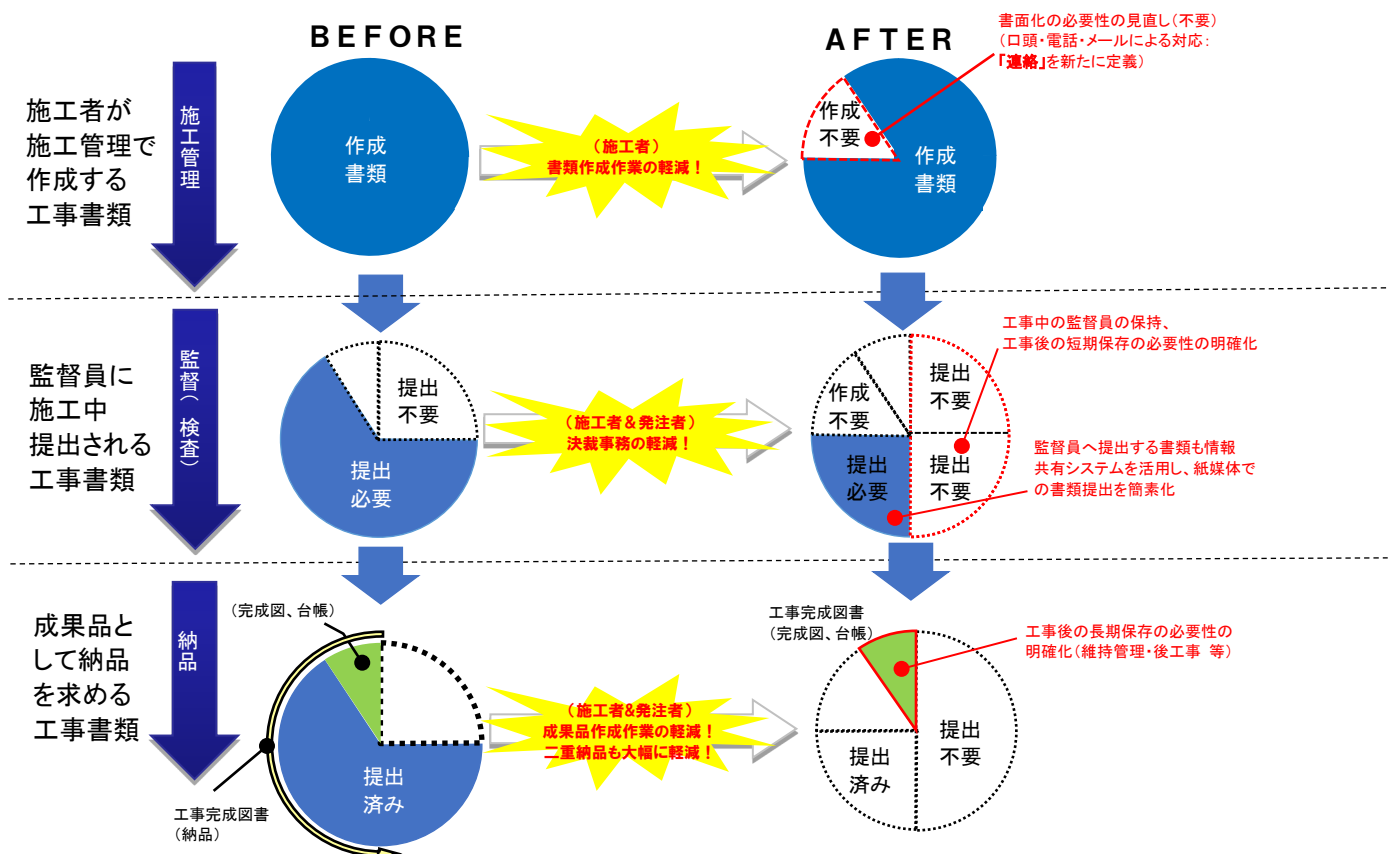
BEFORE

AFTER

施工者が施工管理で作成する工事書類

施工管理

作成書類

（施工者）
書類作成作業の軽減！

書面化の必要性の見直し（不要）
（口頭・電話・メールによる対応：
「連絡」を新たに定義）

作成不要

作成書類

監督員に施工中提出される工事書類

監督（検査）

提出不要

提出必要

（施工者＆発注者）
決裁事務の軽減！

工事中の監督員の保持、
工事後の短期保存の必要性の明確化

作成不要

提出不要

提出必要

提出不要

監督員へ提出する書類も情報共有システムを活用し、紙媒体での書類提出を簡素化

成果品として納品を求める工事書類

納品

（完成図、台帳）

提出済み

工事完成図書
（納品）

（施工者＆発注者）
成果品作成作業の軽減！
二重納品も大幅に軽減！

工事完成図書
（完成図、台帳）

工事後の長期保存の必要性の明確化（維持管理・後工事 等）

提出済み

提出不要